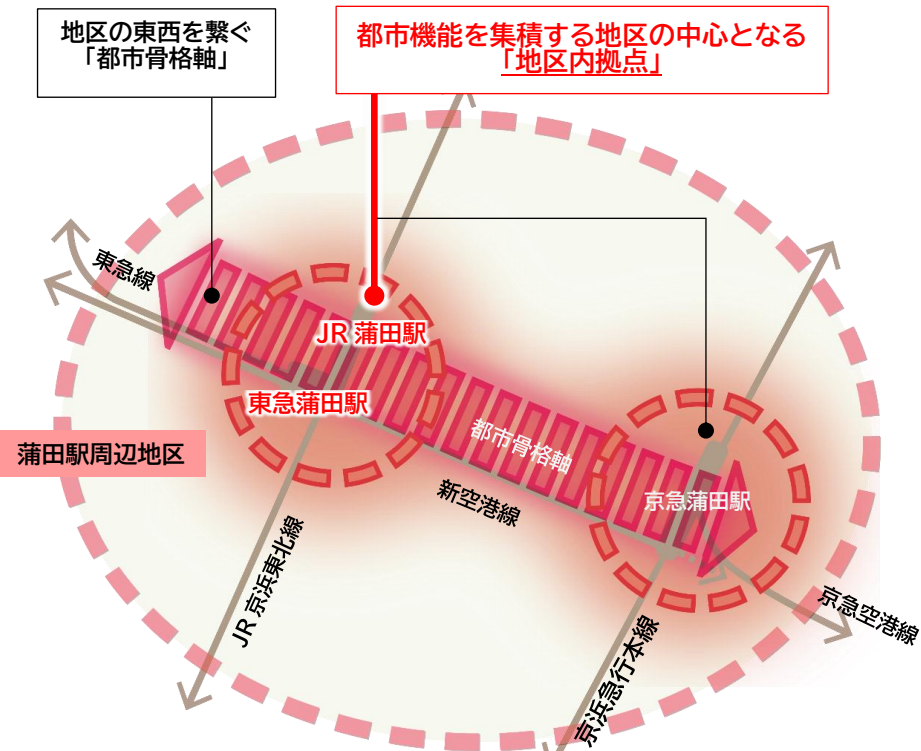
地区の東西を繋ぐ
「都市骨格軸」

都市機能を集積する地区の中心となる
「地区内拠点」

東急線

JR 蒲田駅

東急蒲田駅

蒲田駅周辺地区

都市骨格軸

新空港線

京急蒲田駅

JR 京浜東北線

京浜急行本線

京急空港線